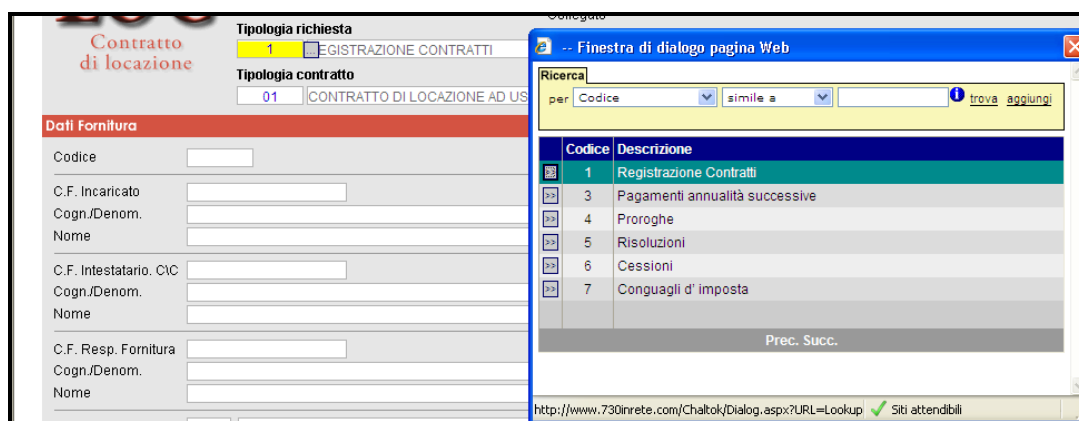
Contratto di locazione

Tipologia richiesta
1 ... REGISTRAZIONE CONTRATTI
Tipologia contratto
01 CONTRATTO DI LOCAZIONE AD US

Dati Fornitura
Codice
C.F. Incaricato
Cogn./Denom.
Nome
C.F. Intestatario. C\C
Cogn./Denom.
Nome
C.F. Resp. Fornitura
Cogn./Denom.
Nome

Collegato

-- Finestra di dialogo pagina Web
Ricerca
per Codice simile a trova aggiungi

| | Codice | Descrizione |
|---|---|---|
| >> | 1 | Registrazione Contratti |
| >> | 3 | Pagamenti annualità successive |
| >> | 4 | Proroghe |
| >> | 5 | Risoluzioni |
| >> | 6 | Cessioni |
| >> | 7 | Conguagli d' imposta |

Prec. Succ.

http://www.730inrete.com/Chaltok/Dialog.aspx?URL=Lookup Siti attendibili